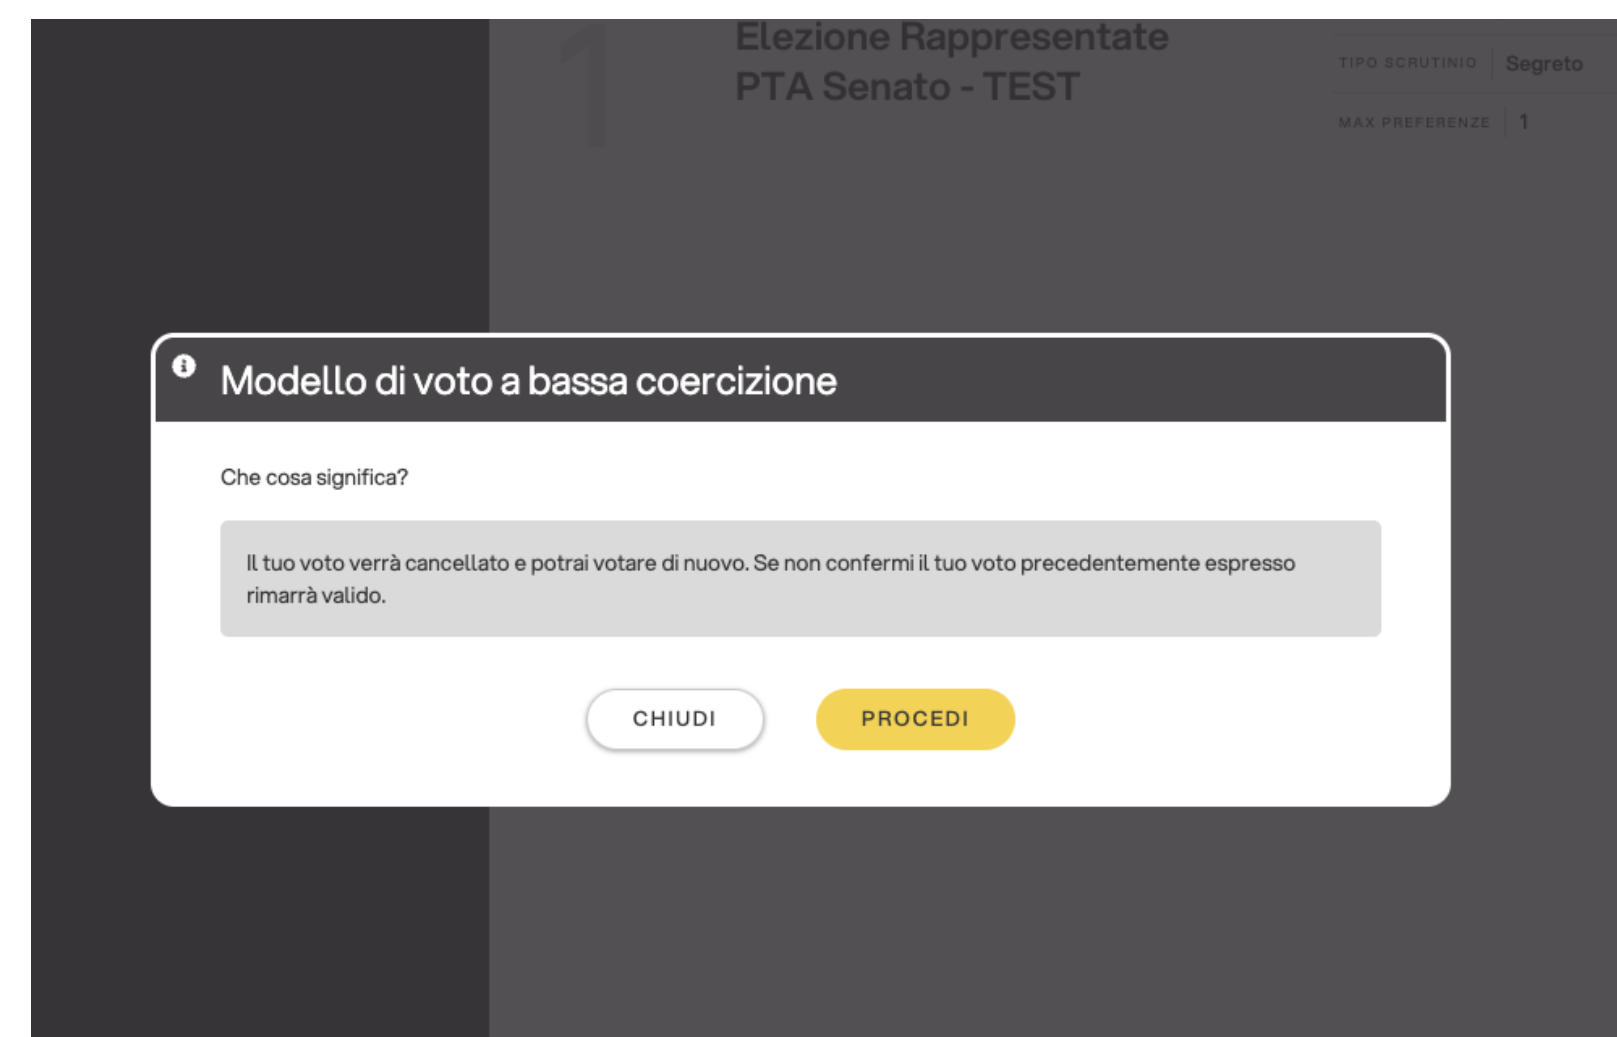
1

Elezione Rappresentate PTA Senato - TEST

TIPO SCRUTINIO Segreto

MAX PREFERENZE 1

Modello di voto a bassa coercizione

Che cosa significa?

Il tuo voto verrà cancellato e potrai votare di nuovo. Se non confermi il tuo voto precedentemente espresso rimarrà valido.

CHIUDI

PROCEDI